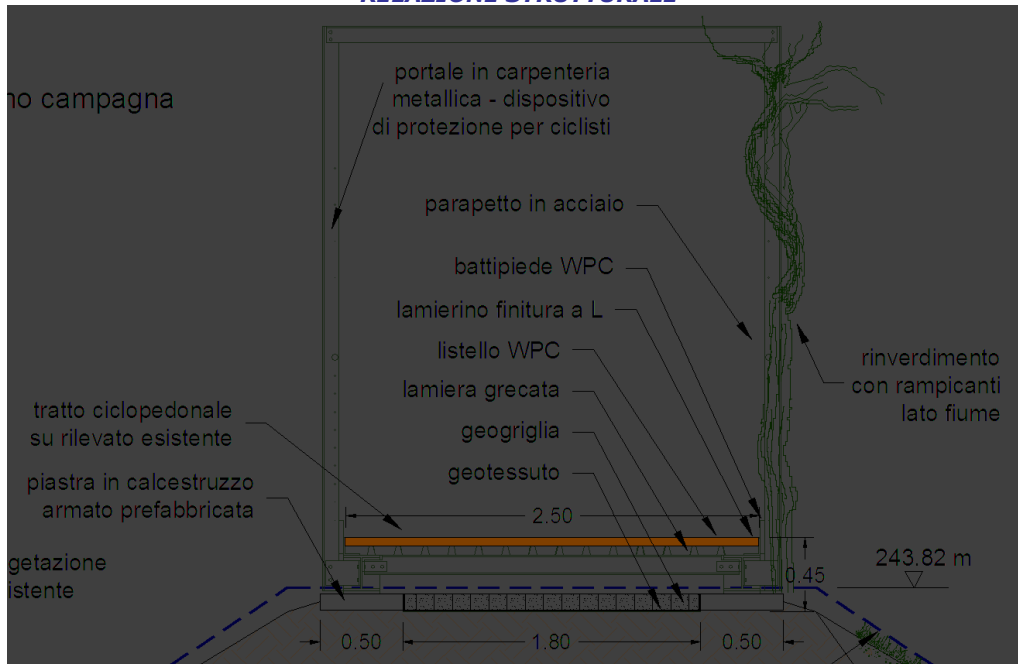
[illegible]

no campagna

portale in carpenteria metallica - dispositivo di protezione per ciclisti

parapetto in acciaio

battipiede WPC

lamierino finitura a L

listello WPC

lamiera grecata

geogriglia

geotessuto

rinverdimento con rampicanti lato fiume

tratto ciclopedonale su rilevato esistente

piastra in calcestruzzo armato prefabbricata

getazione istente

2.50

0.45

243.82 m

0.50

1.80

0.50